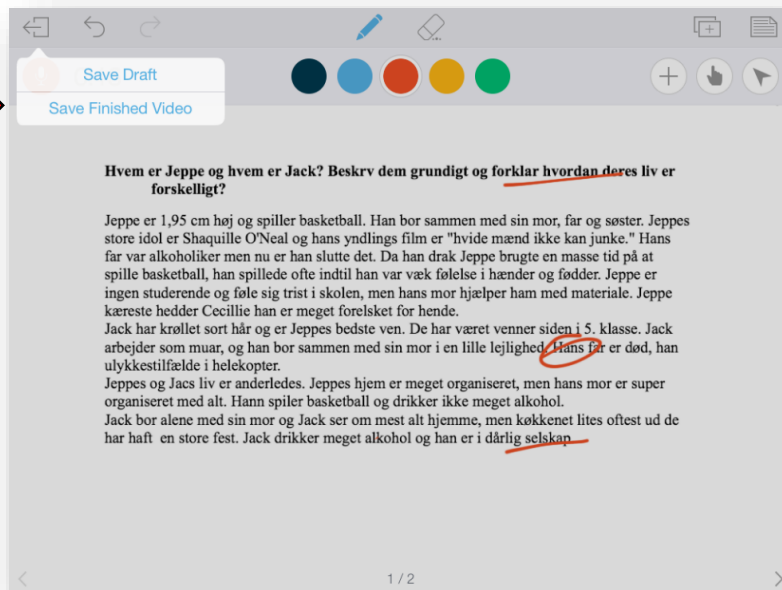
Save Draft

Save Finished Video

Hvem er Jeppe og hvem er Jack? Beskrv dem grundigt og forklar hvordan deres liv er forskelligt?

Jeppe er 1,95 cm høj og spiller basketball. Han bor sammen med sin mor, far og søster. Jeppes store idol er Shaquille O'Neal og hans yndlings film er "hvide mænd ikke kan junke." Hans far var alkoholiker men nu er han slutte det. Da han drak Jeppe brugte en masse tid på at spille basketball, han spillede ofte indtil han var væk følelse i hænder og fødder. Jeppe er ingen studerende og føle sig trist i skolen, men hans mor hjælper ham med materiale. Jeppe kæreste hedder Cecillie han er meget forelsket for hende.
Jack har krøllet sort hår og er Jeppes bedste ven. De har været venner siden i 5. klasse. Jack arbejder som muar, og han bor sammen med sin mor i en lille lejlighed. Hans far er død, han ulykkestilfælde i helekopter.
Jeppes og Jacs liv er anderledes. Jeppes hjem er meget organiseret, men hans mor er super organiseret med alt. Hann spiler basketball og drikker ikke meget alkohol.
Jack bor alene med sin mor og Jack ser om mest alt hjemme, men køkkenet lites oftest ud de har haft en store fest. Jack drikker meget alkohol og han er i dårlig selskap.

1 / 2